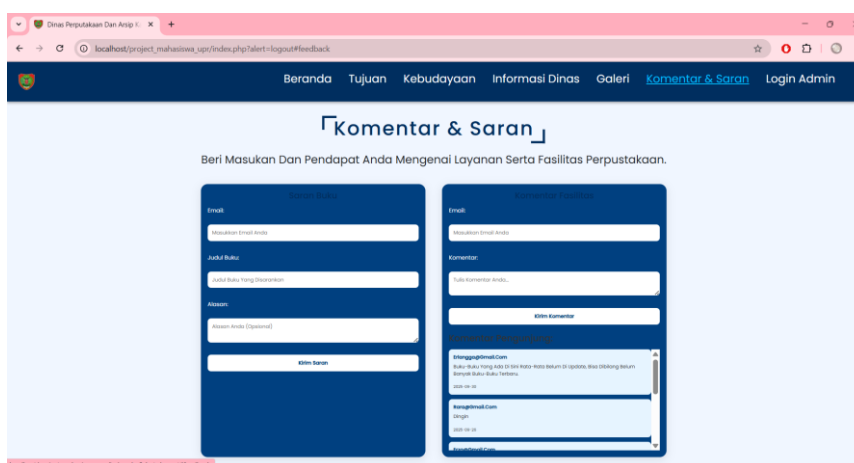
Dinas Perpustakaan Dan Arsip K ×

localhost/project_mahasiswa_upr/index.php?alert=logout#feedback

Beranda Tujuan Kebudayaan Informasi Dinas Galeri Komentar & Saran Login Admin

Komentar & Saran

Beri Masukan Dan Pendapat Anda Mengenai Layanan Serta Fasilitas Perpustakaan.

Saran Buku

Email:

Masukkan Email Anda

Judul Buku:

Judul Buku Yang Disarankan

Alasan:

Alasan Anda (Opsional)

Kirim Saran

Komentar Fasilitas

Email:

Masukkan Email Anda

Komentar:

Tulis Komentar Anda...

Kirim Komentar

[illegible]

Erlangga@Gmail.Com

Buku-Buku Yang Ada Di Sini Rata-Rata Belum Di Update, Bisa Dibilang Belum Banyak Buku-Buku Terbaru.

2025-05-30

Rangga@Gmail.Com

Dingin

2025-05-29

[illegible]